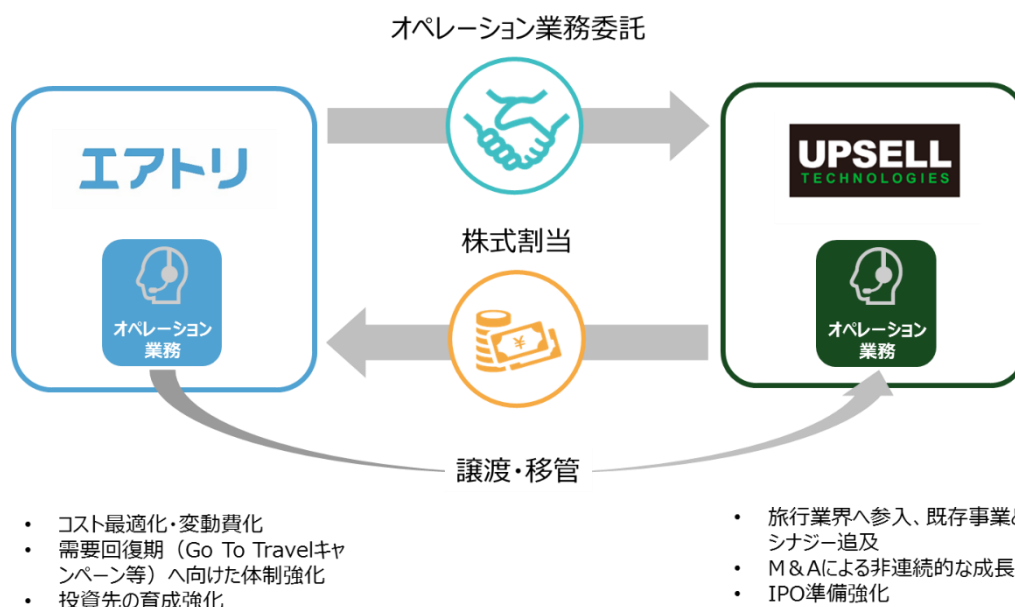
オペレーション業務委託

エアトリ

オペレーション業務

UPSELL
TECHNOLOGIES

オペレーション業務

株式割当

¥

譲渡・移管

• コスト最適化・変動費化
• 需要回復期（Go To Travelキャンペーン等）へ向けた体制強化
• 投資先の育成強化

• 旅行業界へ参入、既存事業と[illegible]シナジー追及
• M＆Aによる非連続的な成長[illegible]
• IPO準備強化